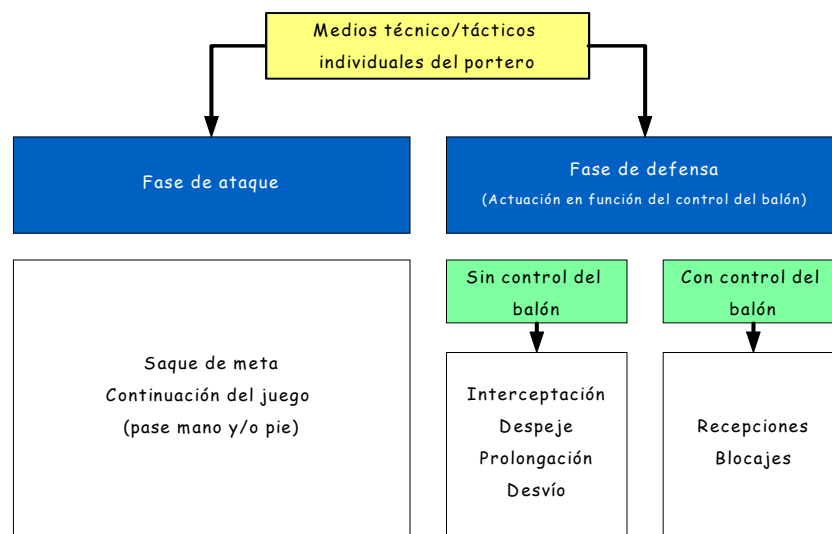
Medios técnico/tácticos individuales del portero

Fase de ataque

Fase de defensa
(Actuación en función del control del balón)

Saque de meta
Continuación del juego
(pase mano y/o pie)

Sin control del balón

Con control del balón

Interceptación
Despeje
Prolongación
Desvío

Recepciones
Blocajes